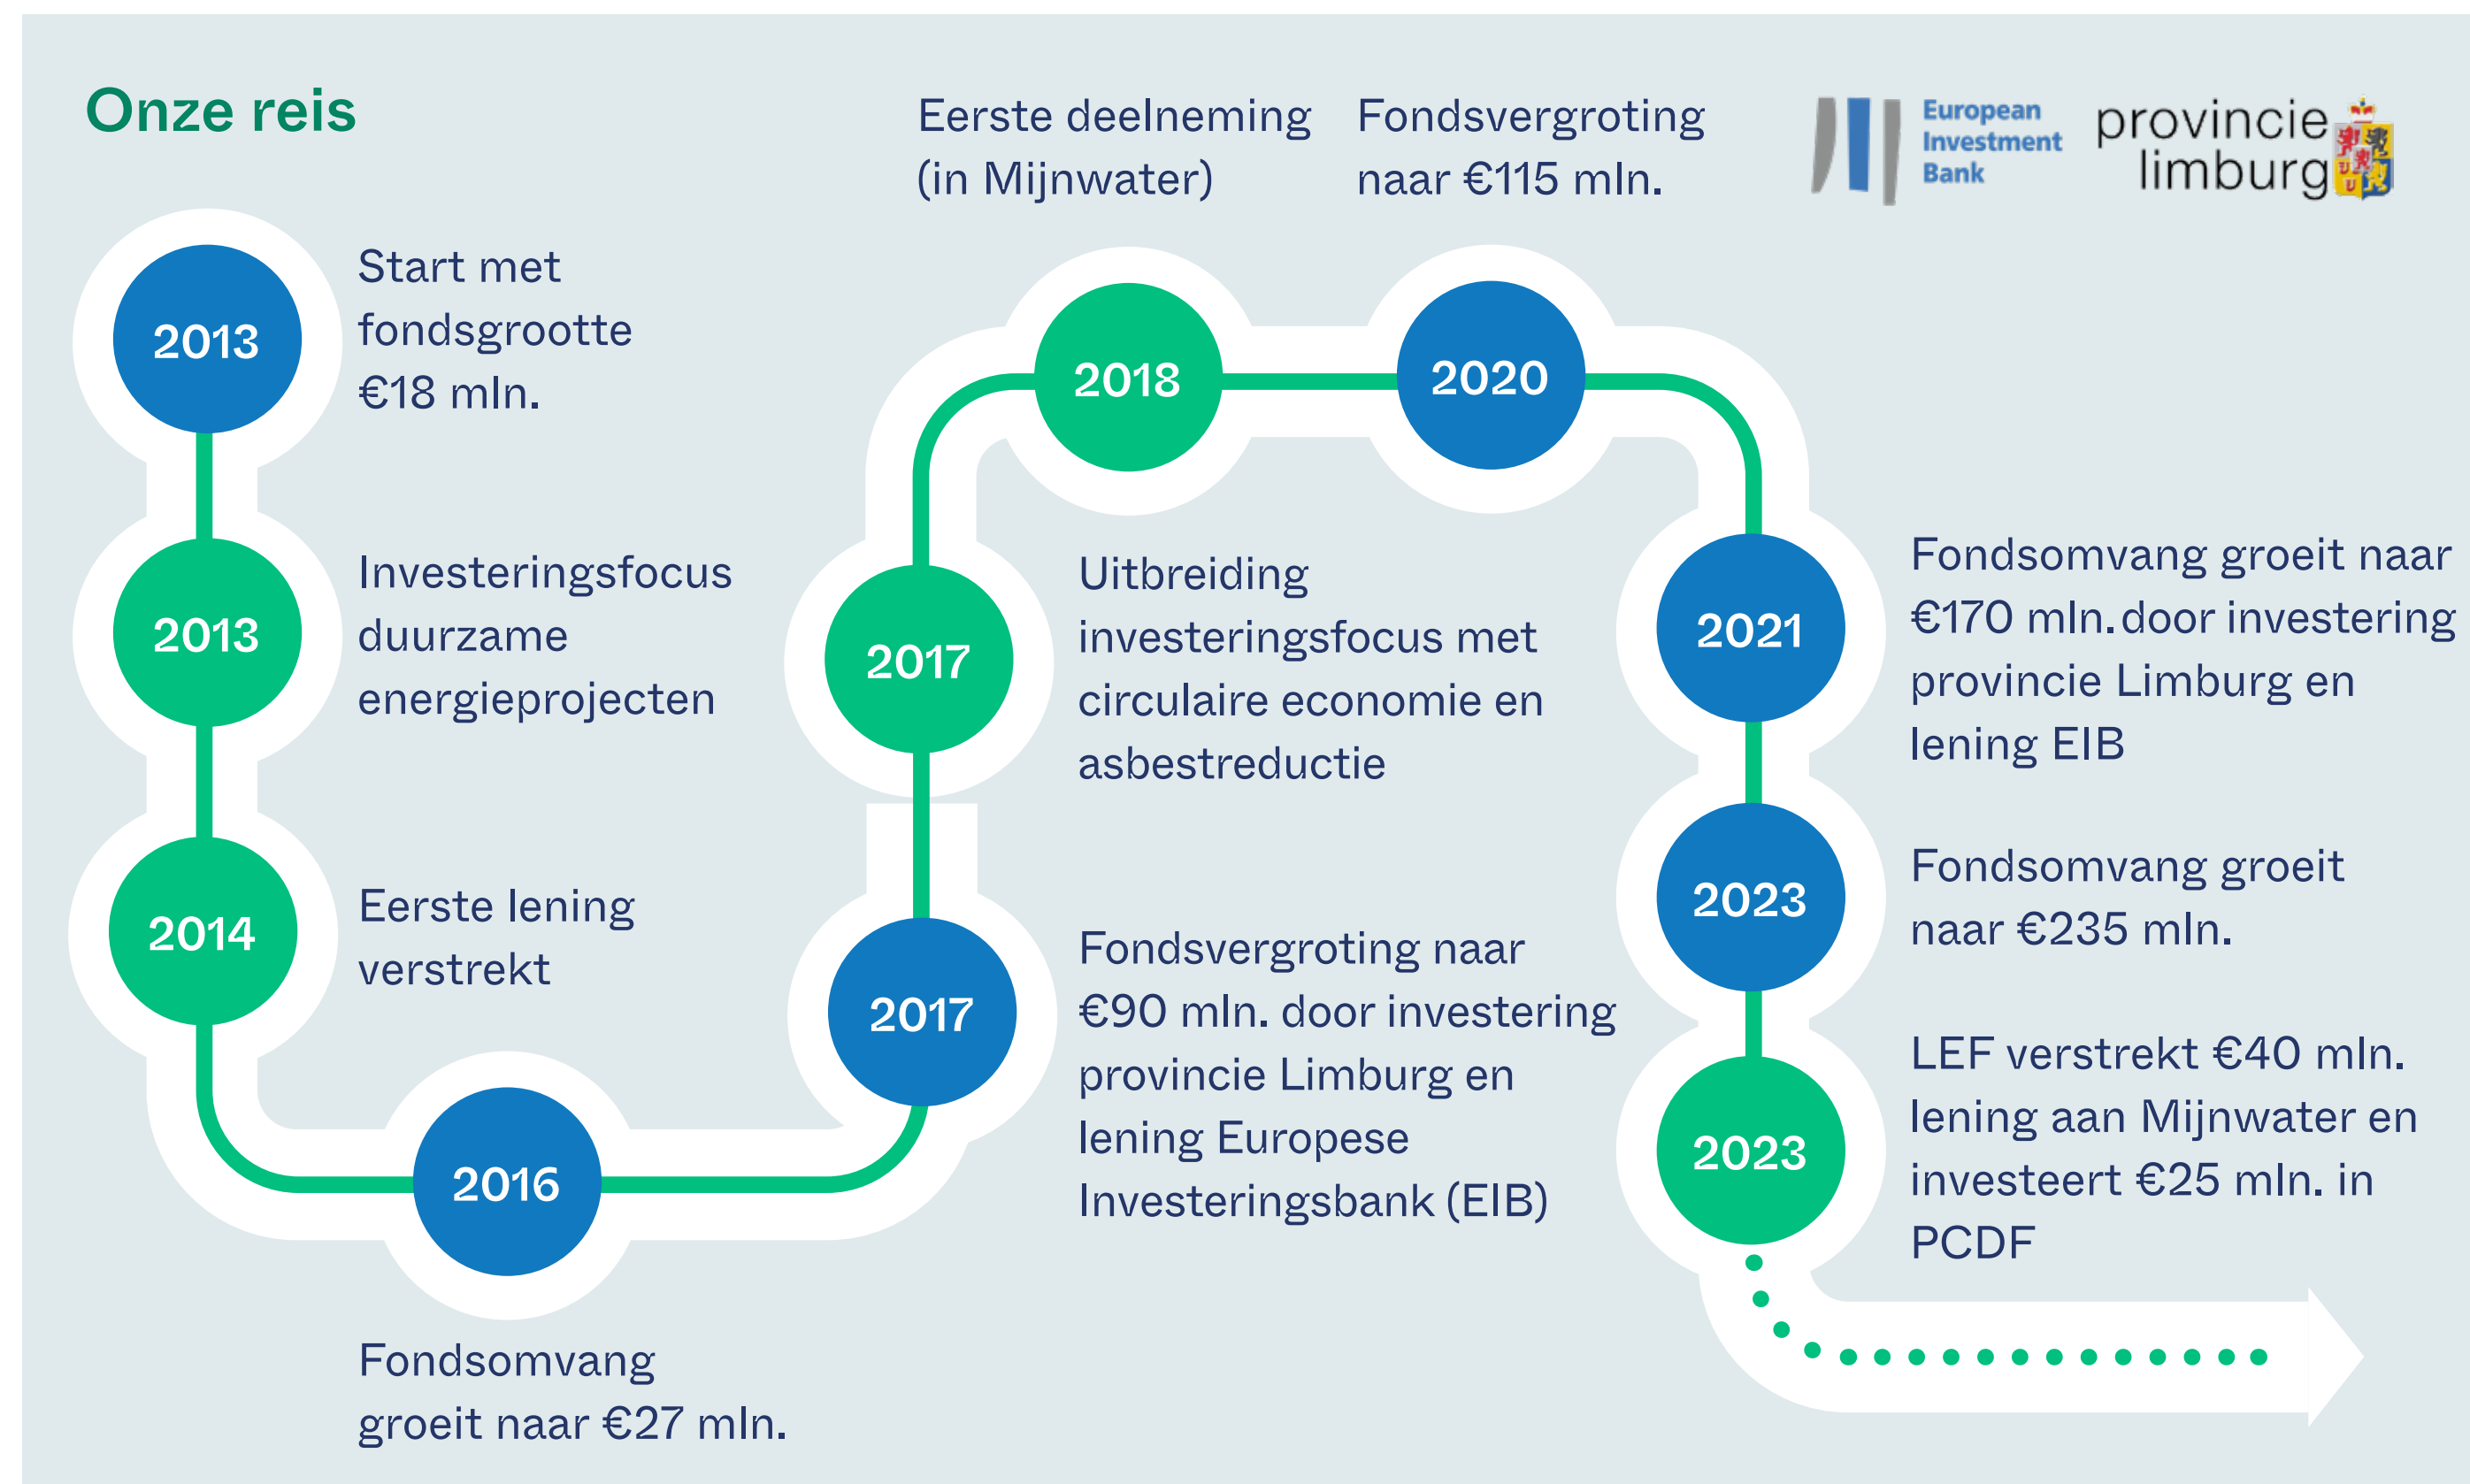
Onze reis

Eerste deelneming (in Mijnwater)

Fondsvergroting naar €115 mln.

European Investment Bank

provincie limburg

2013 Start met fondsgrootte €18 mln.

2013 Investeringsfocus duurzame energieprojecten

2014 Eerste lening verstrekt

2016 Fondsomvang groeit naar €27 mln.

2017 Fondsvergroting naar €90 mln. door investering provincie Limburg en lening Europese Investeringsbank (EIB)

2017 Uitbreiding investeringsfocus met circulaire economie en asbestreductie

2018

2020

2021 Fondsomvang groeit naar €170 mln. door investering provincie Limburg en lening EIB

2023 Fondsomvang groeit naar €235 mln.

2023 LEF verstrekt €40 mln. lening aan Mijnwater en investeert €25 mln. in PCDF